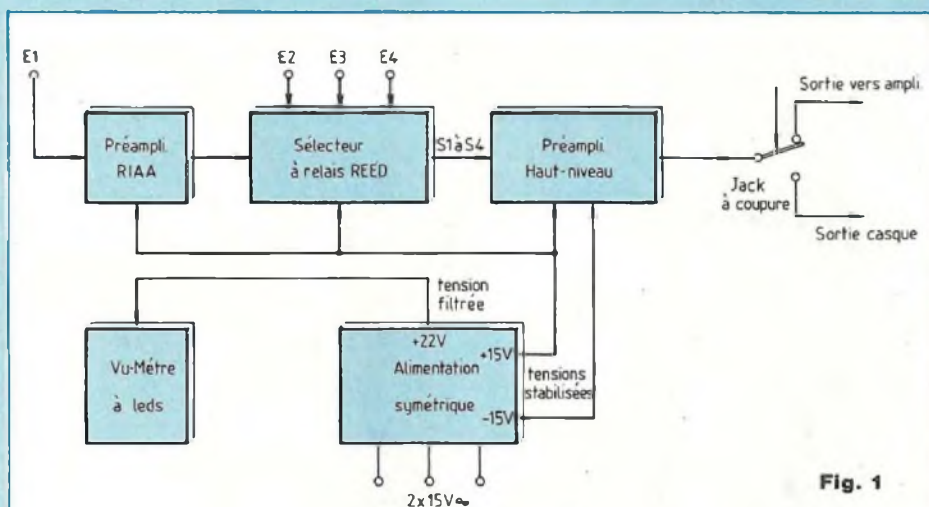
E1

E2 E3 E4

Préampli. RIAA

Sélecteur à relais REED

S1 à S4

Préampli. Haut-niveau

Sortie vers ampli.

Jack à coupure

Sortie casque

tension filtrée

Vu-Mètre à leds

+22V

Alimentation symétrique

+15V

-15V

tensions stabilisées

$2 \times 15V\sim$

Fig. 1